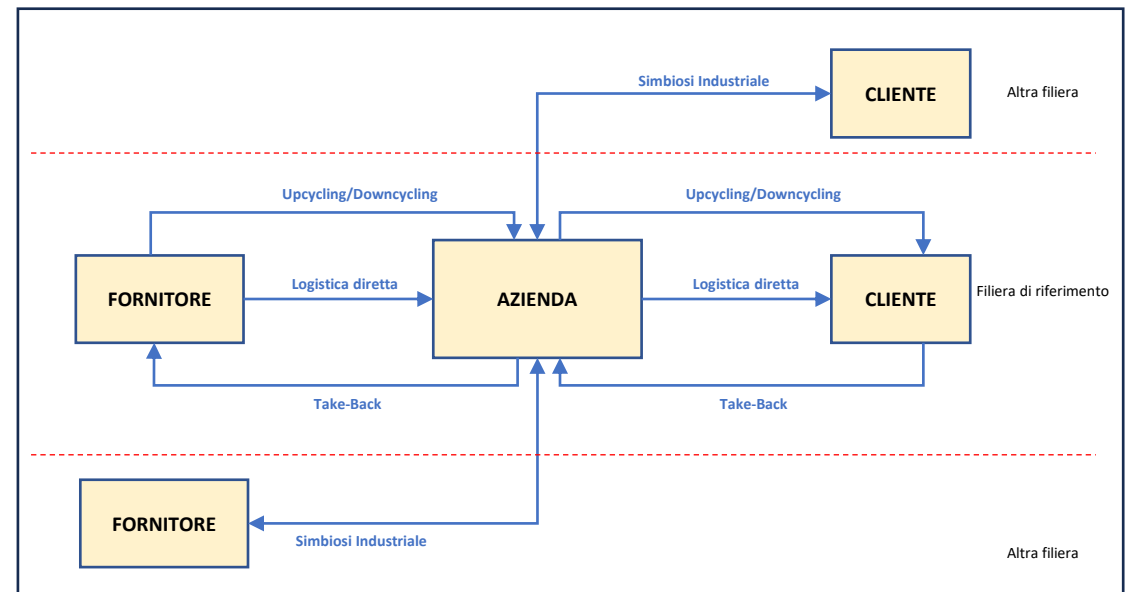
Simbiosi Industriale

CLIENTE

Altra filiera

Upcycling/Downcycling

Upcycling/Downcycling

FORNITORE

Logistica diretta

AZIENDA

Logistica diretta

CLIENTE

Filiera di riferimento

Take-Back

Take-Back

FORNITORE

Simbiosi Industriale

Altra filiera